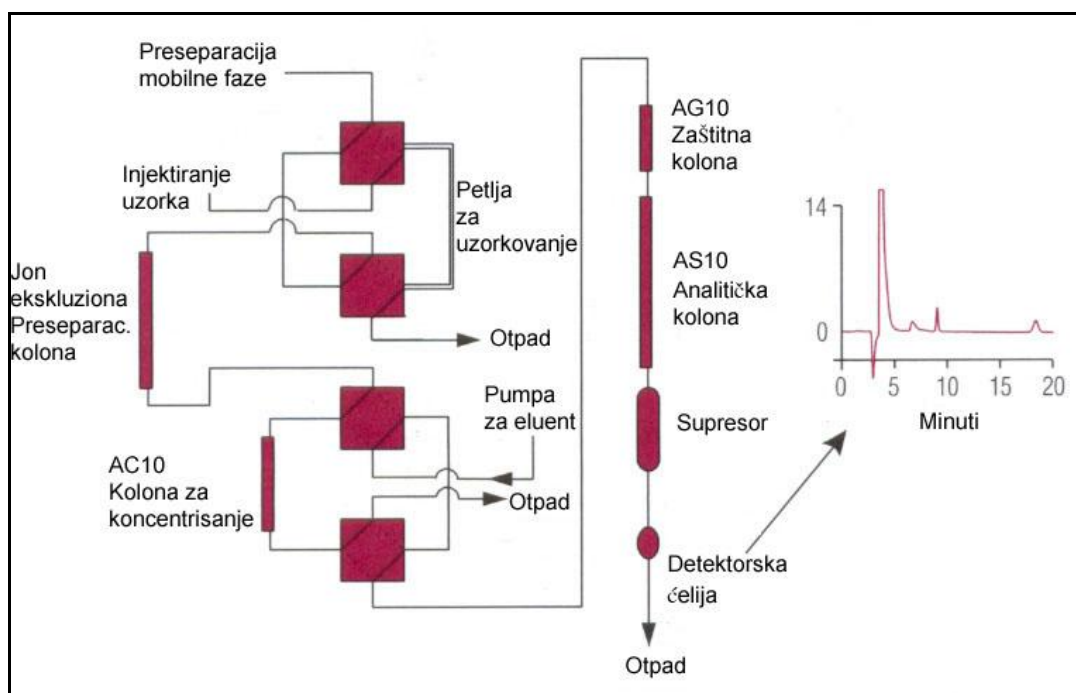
Preseparacija mobilne faze

Injektiranje uzorka

Petlja za uzorkovanje

Jon eksklu­ziona Preseparac. kolona

Otpad

Pumpa za eluent

AC10 Kolona za koncentrisanje

Otpad

AG10 Zaštitna kolona

AS10 Analitička kolona

Supresor

Detektorska ćelija

Otpad

14

0

0 5 10 15 20

Minuti